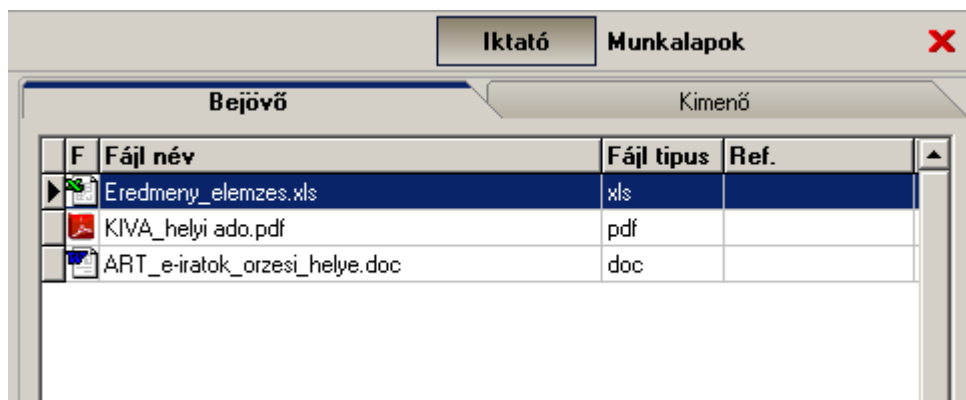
Iktató Munkalapok

Bejövő

Kimenő

| F | Fájl név | Fájl tipus | Ref. |
|---|---|---|---|
| | Eredmeny_elemzes.xls | xls | |
| | KIVA_helyi ado.pdf | pdf | |
| | ART_e-iratok_orzesi_helye.doc | doc | |